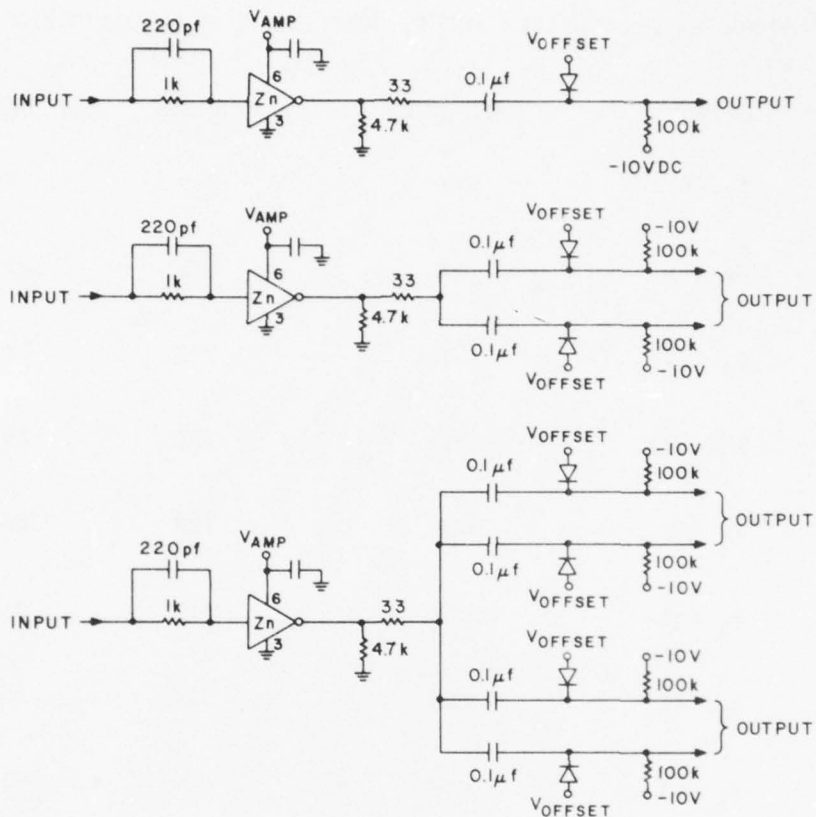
220pf
$V_{AMP}$
6
1k
Zn
3
INPUT
33
4.7k
0.1$\mu$f
$V_{OFFSET}$
OUTPUT
100k
-10VDC

220pf
$V_{AMP}$
6
1k
Zn
3
INPUT
33
4.7k
0.1$\mu$f
$V_{OFFSET}$
-10V
100k
OUTPUT
0.1$\mu$f
$V_{OFFSET}$
100k
-10V

$V_{OFFSET}$
-10V
0.1$\mu$f
100k
OUTPUT
0.1$\mu$f
100k
-10V
$V_{OFFSET}$
220pf
$V_{AMP}$
6
1k
Zn
3
INPUT
33
4.7k
$V_{OFFSET}$
-10V
100k
0.1$\mu$f
OUTPUT
0.1$\mu$f
100k
-10V
$V_{OFFSET}$